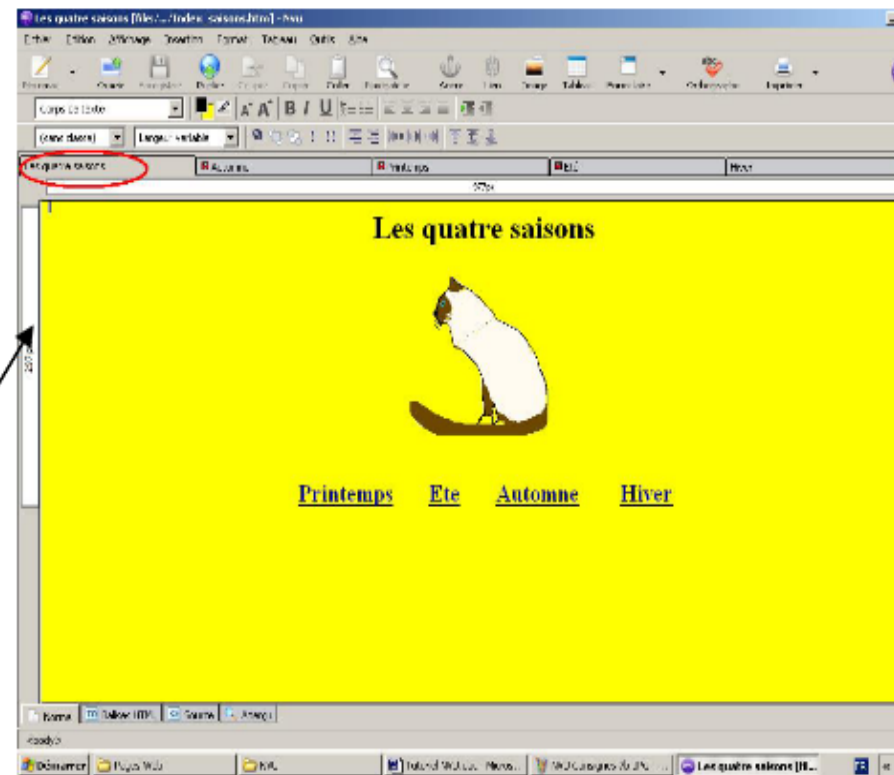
Les quatre saisons [file:/.../index-saisons.htm] - Nvu

Fichier Edition Affichage Insertion Format Tableau Outils Aide

Nouveau Ouvrir Enregistrer Publier Naviguer Copier Coller Rechercher Ancre Lien Image Tableau Formulaire Orthographe Imprimer

Corps de texte

(sans classe) Largeur variable

Les quatre saisons Automne Printemps Eté Hiver

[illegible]

Les quatre saisons

Printemps Ete Automne Hiver

Normal Balises HTML Source Aperçu

<body>

Démarrer Pages Web NVU Tutoriel NVU.doc - Micros... NVU Consignes du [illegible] Les quatre saisons [fil...